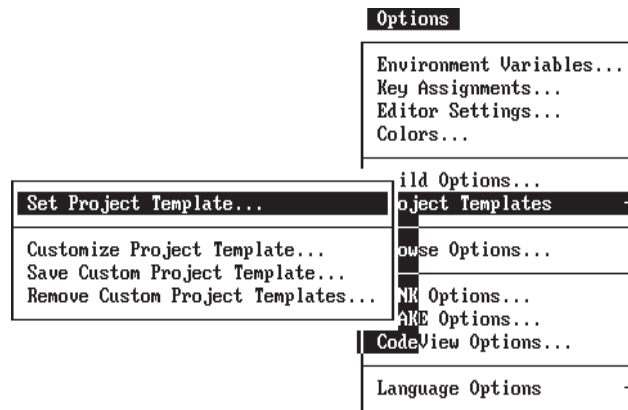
Options

Environment Variables...
Key Assignments...
Editor Settings...
Colors...

ild Options...
oject Templates

owse Options...

NK Options...
AKE Options...
CodeView Options...

Language Options

Set Project Template...

Customize Project Template...
Save Custom Project Template...
Remove Custom Project Templates...